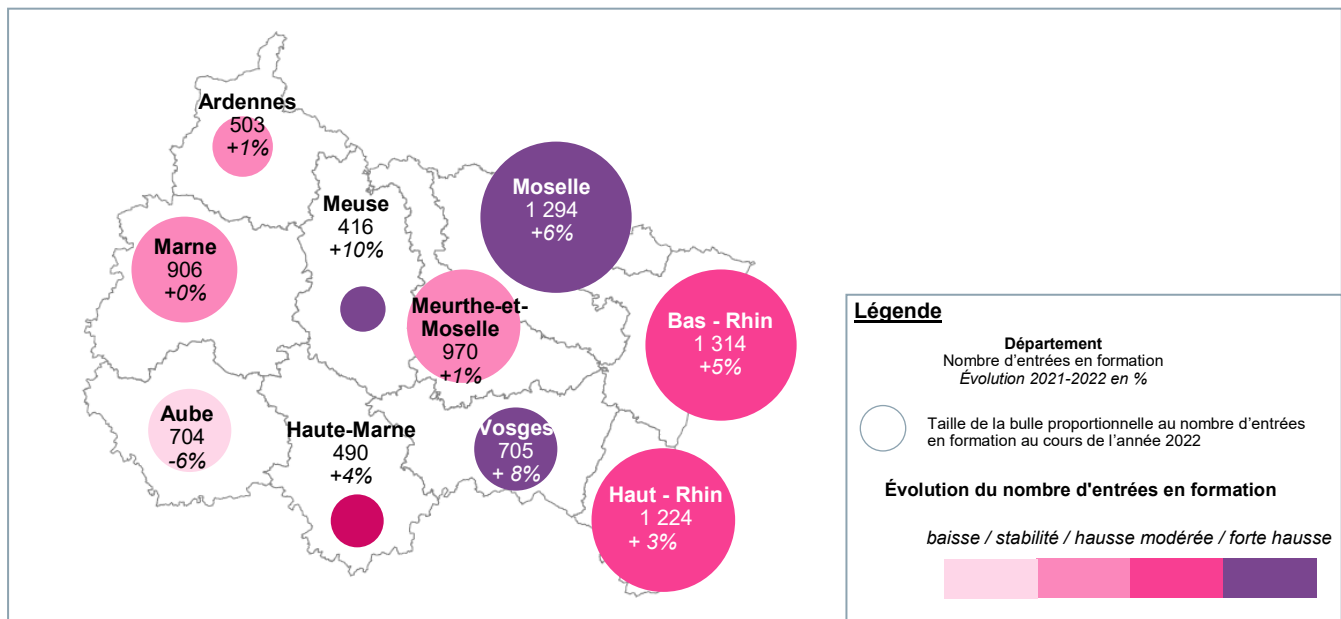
Ardennes
503
+1%

Meuse
416
+10%

Moselle
1 294
+6%

Marne
906
+0%

Meurthe-et-Moselle
970
+1%

Bas - Rhin
1 314
+5%

Aube
704
-6%

Haute-Marne
490
+4%

Vosges
705
+ 8%

Haut - Rhin
1 224
+ 3%

Légende

Département
Nombre d'entrées en formation
Évolution 2021-2022 en %

Taille de la bulle proportionnelle au nombre d'entrées en formation au cours de l'année 2022

Évolution du nombre d'entrées en formation

baisse / stabilité / hausse modérée / forte hausse